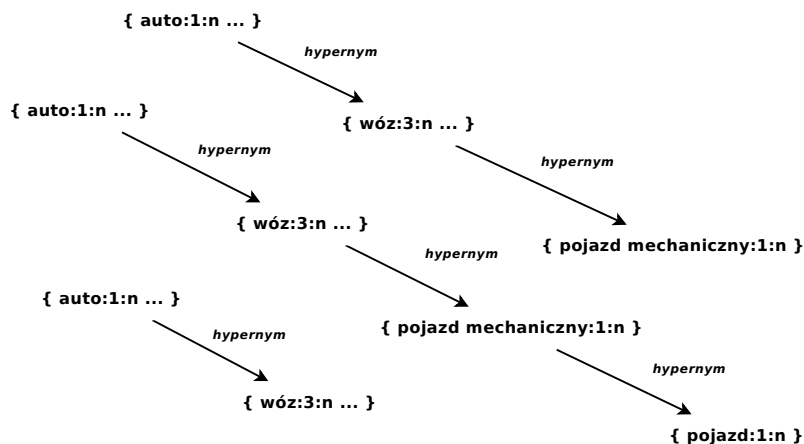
{ auto:1:n ... }

hypernym

{ wóz:3:n ... }

hypernym

{ pojazd mechaniczny:1:n }

{ auto:1:n ... }

hypernym

{ wóz:3:n ... }

hypernym

{ pojazd mechaniczny:1:n }

hypernym

{ pojazd:1:n }

{ auto:1:n ... }

hypernym

{ wóz:3:n ... }